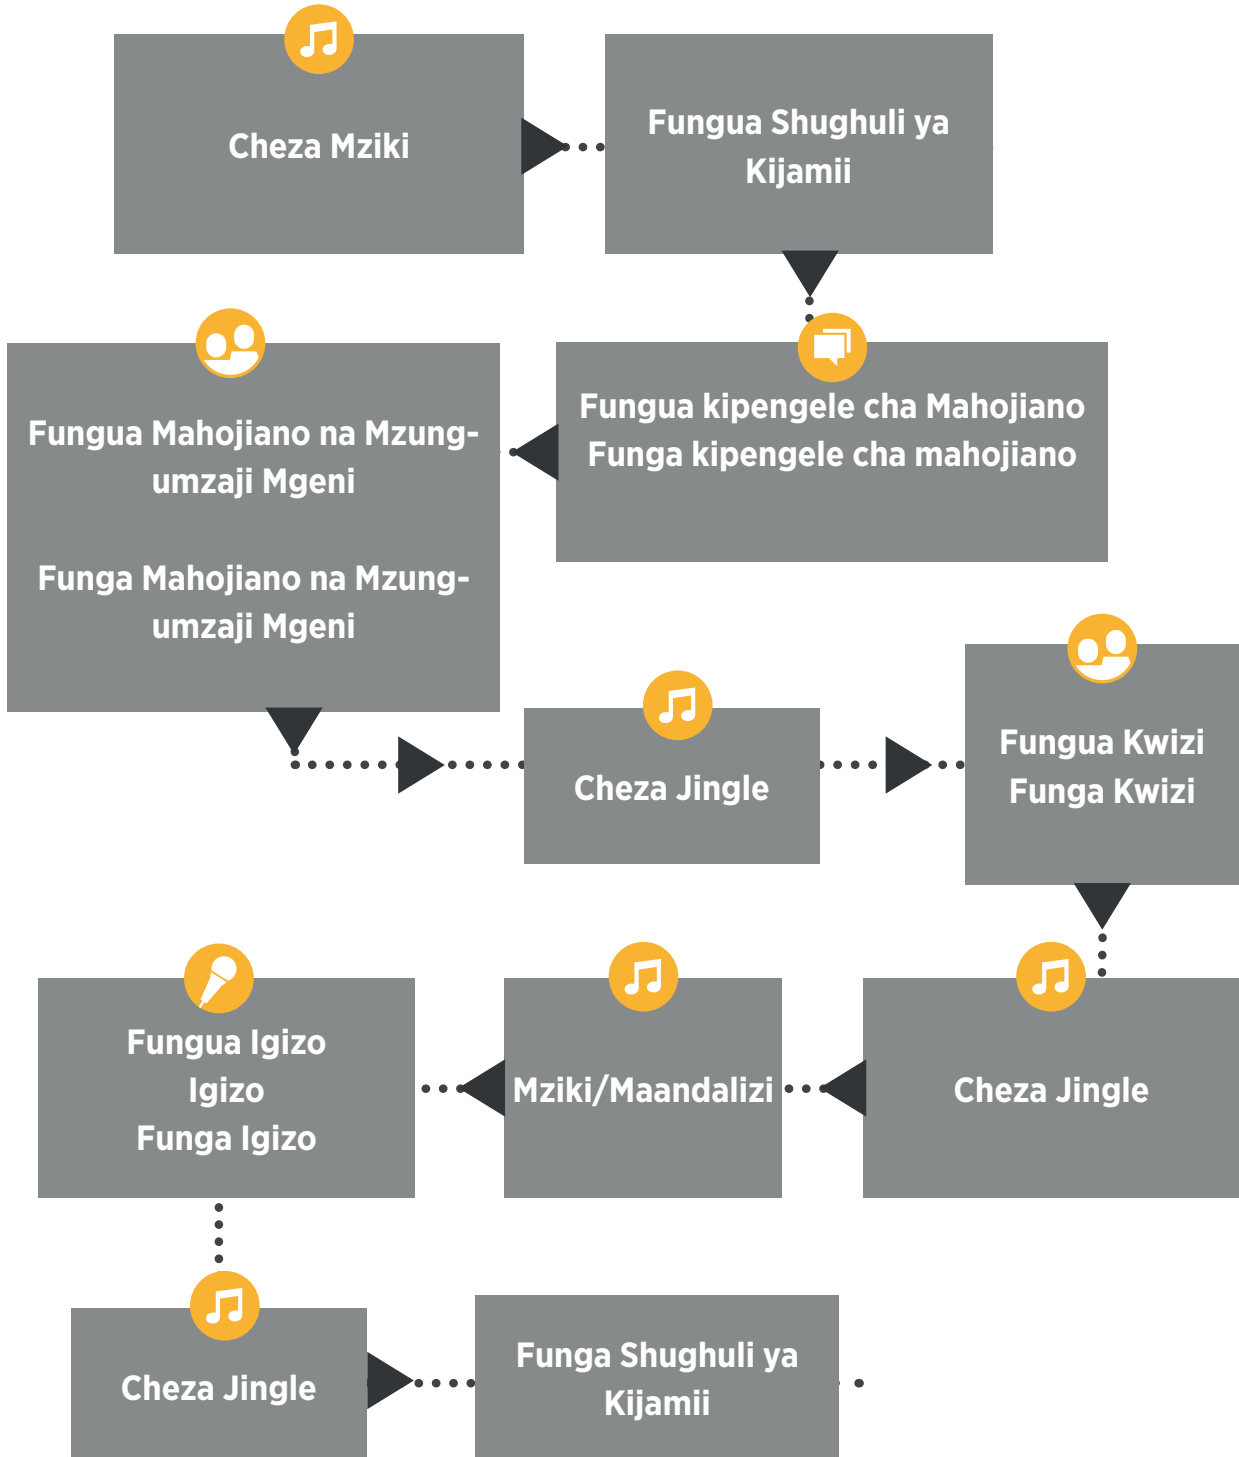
Cheza Mziki

Fungua Shughuli ya Kijamii

Fungua kipengele cha Mahojiano
Funga kipengele cha mahojiano

Fungua Mahojiano na Mzungumzaji Mgeni

Funga Mahojiano na Mzungumzaji Mgeni

Cheza Jingle

Fungua Kwizi
Funga Kwizi

Cheza Jingle

Mziki/Maandalizi

Fungua Igizo
Igizo
Funga Igizo

Cheza Jingle

Funga Shughuli ya Kijamii